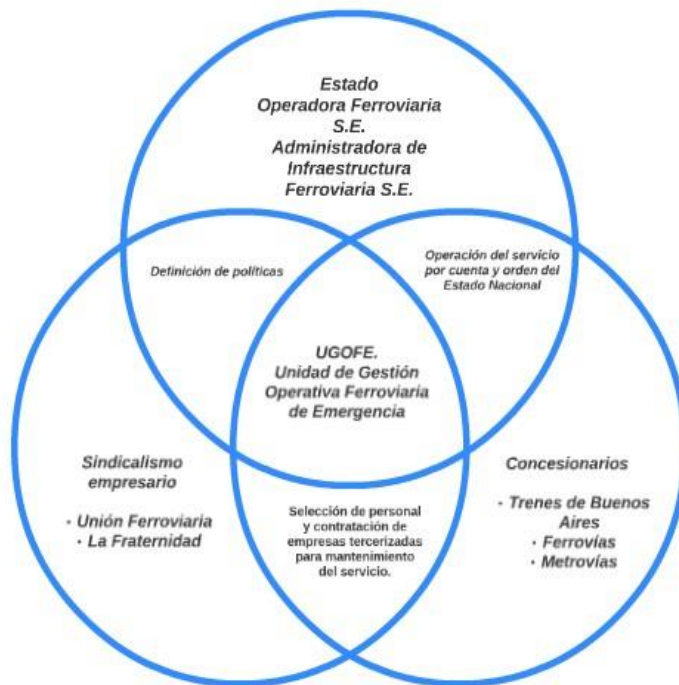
Estado
Operadora Ferroviaria S.E.
Administradora de Infraestructura Ferroviaria S.E.

Definición de políticas

Operación del servicio por cuenta y orden del Estado Nacional

UGOFE.
Unidad de Gestión Operativa Ferroviaria de Emergencia

Sindicalismo empresario

· Unión Ferroviaria
· La Fraternidad

Selección de personal y contratación de empresas tercerizadas para mantenimiento del servicio.

Concesionarios

· Trenes de Buenos Aires
· Ferrovías
· Metrovías